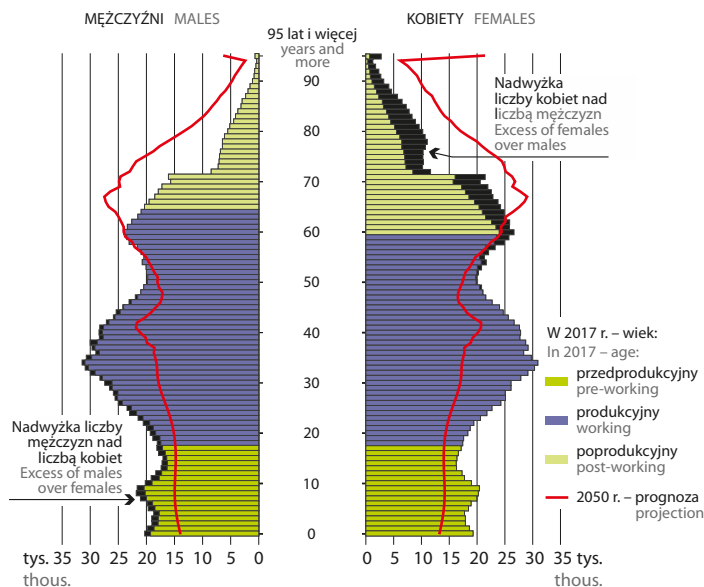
MĘŻCZYŹNI MALES

KOBIETY FEMALES

95 lat i więcej
years and more

90
80
70
60
50
40
30
20
10
0

Nadwyżka liczby kobiet nad liczbą mężczyzn
Excess of females over males

Nadwyżka liczby mężczyzn nad liczbą kobiet
Excess of males over females

W 2017 r. – wiek:
In 2017 – age:

przedprodukcyjny
pre-working

produkcyjny
working

poprodukcyjny
post-working

2050 r. – prognoza
projection

tys. 35 30 25 20 15 10 5 0
thous.

0 5 10 15 20 25 30 35 tys.
thous.